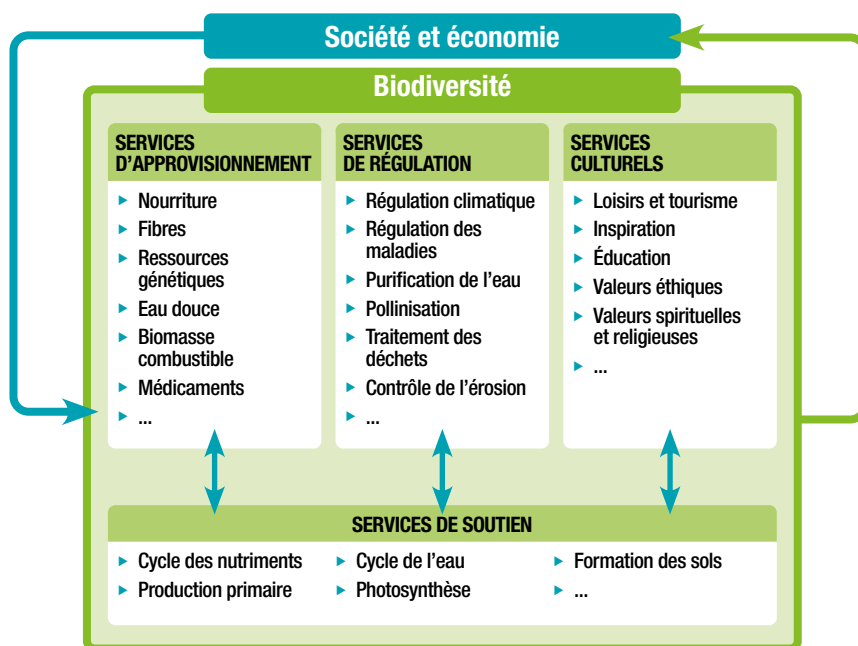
Société et économie

Biodiversité

SERVICES D'APPROVISIONNEMENT
- Nourriture
- Fibres
- Ressources génétiques
- Eau douce
- Biomasse combustible
- Médicaments
- ...

SERVICES DE RÉGULATION
- Régulation climatique
- Régulation des maladies
- Purification de l'eau
- Pollinisation
- Traitement des déchets
- Contrôle de l'érosion
- ...

SERVICES CULTURELS
- Loisirs et tourisme
- Inspiration
- Éducation
- Valeurs éthiques
- Valeurs spirituelles et religieuses
- ...

SERVICES DE SOUTIEN
- Cycle des nutriments
- Production primaire
- Cycle de l'eau
- Photosynthèse
- Formation des sols
- ...